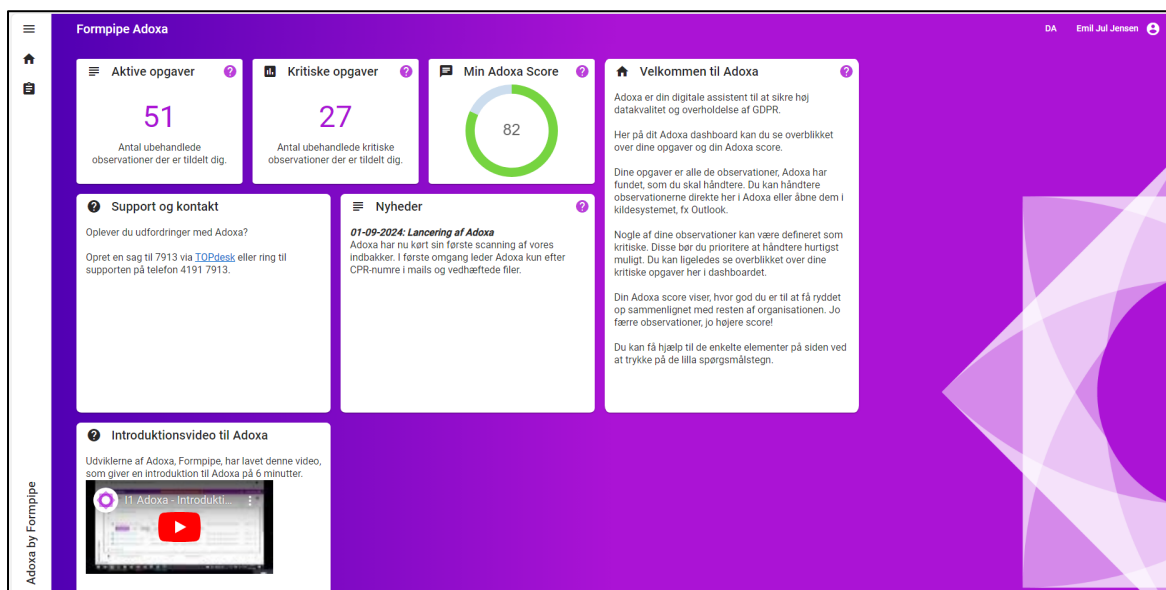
Formpipe Adoxa

DA Emil Jul Jensen

Aktive opgaver ?

51

Antal ubehandlede observationer der er tildelt dig.

Kritiske opgaver ?

27

Antal ubehandlede kritiske observationer der er tildelt dig.

Min Adoxa Score ?

82

Velkommen til Adoxa ?

Adoxa er din digitale assistent til at sikre høj datakvalitet og overholdelse af GDPR.

Her på dit Adoxa dashboard kan du se overblikket over dine opgaver og din Adoxa score.

Dine opgaver er alle de observationer, Adoxa har fundet, som du skal håndtere. Du kan håndtere observationerne direkte her i Adoxa eller åbne dem i kildesystemet, fx Outlook.

Nogle af dine observationer kan være defineret som kritiske. Disse bør du prioritere at håndtere hurtigst muligt. Du kan ligeledes se overblikket over dine kritiske opgaver her i dashboardet.

Din Adoxa score viser, hvor god du er til at få ryddet op sammenlignet med resten af organisationen. Jo færre observationer, jo højere score!

Du kan få hjælp til de enkelte elementer på siden ved at trykke på de lilla spørgsmålstegn.

Support og kontakt

Oplever du udfordringer med Adoxa?

Opret en sag til 7913 via TOPdesk eller ring til supporten på telefon 4191 7913.

Nyheder ?

*01-09-2024: Lancering af Adoxa*
Adoxa har nu kørt sin første scanning af vores indbakker. I første omgang leder Adoxa kun efter CPR-numre i mails og vedhæftede filer.

Introduktionsvideo til Adoxa

Udviklerne af Adoxa, Formpipe, har lavet denne video, som giver en introduktion til Adoxa på 6 minutter.

11 Adoxa - Introdukti...

Adoxa by Formpipe